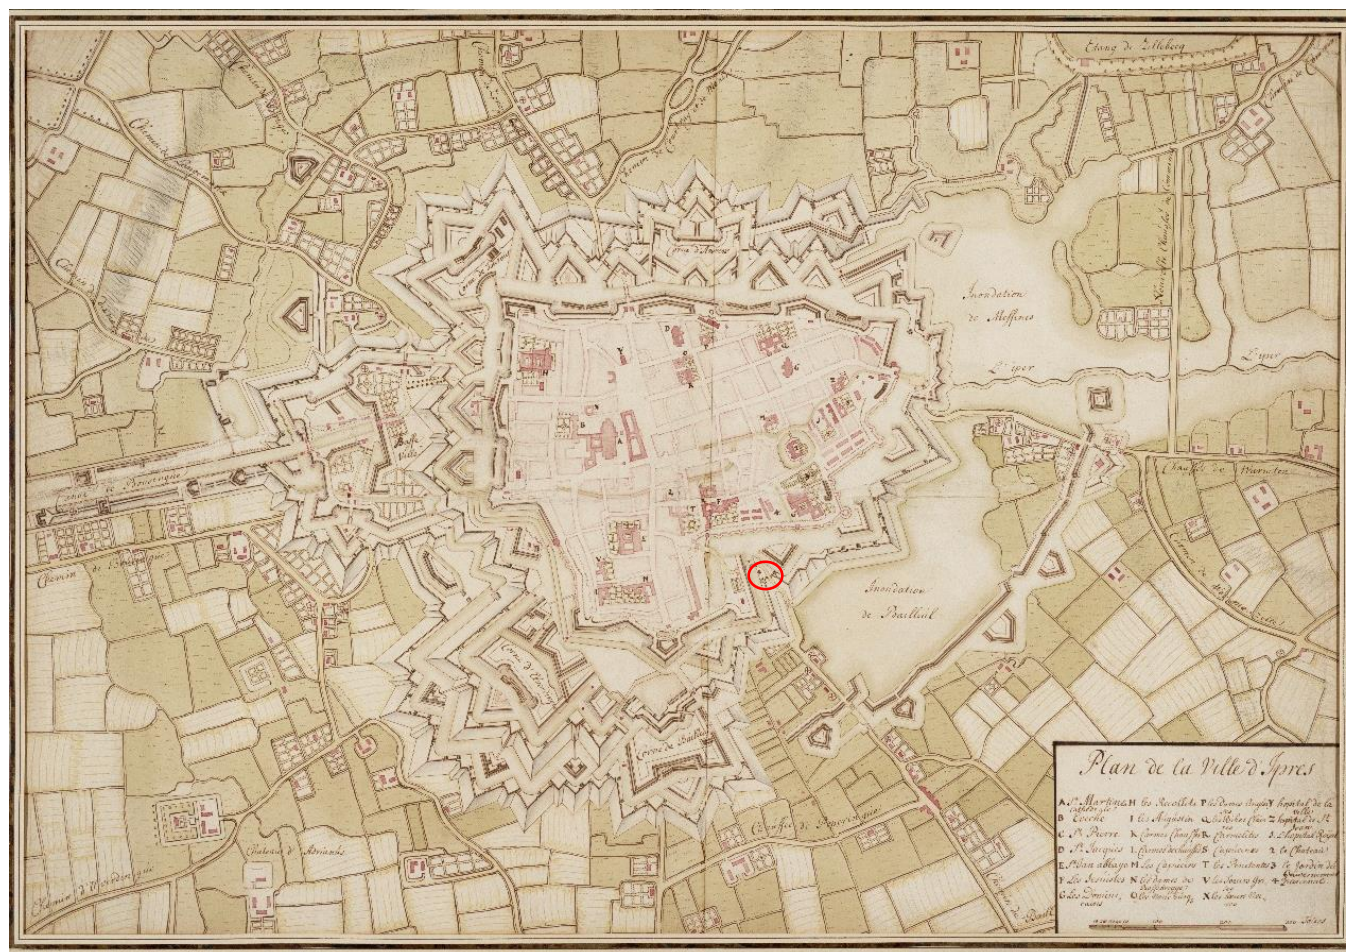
Etang de Zilebeeg

Inondation de Messines

L'Ieper

L'Ieper

Inondation de Bailleul

Chaussée de Warneton

Basse Ville

Chemin de Poperingue

Chemin de Poperingue

Chemin de Dixmude

Corne d'Anvers

Corne du Bailleul

Chaussée de Poperingue

Chateau d'Adrianshe

Chemin de Woesten

Plan de la Ville d'Ipres

A. S.t Martin cathedrale
B. Eveché
C. S.t Pierre
D. S.t Jacques
E. S.t Jean abbaye
F. Les Jesuistes
G. Les Dominicains
H. Les Recollets
I. Les Augustins
K. Carmes Chaussés
L. Carmes dechaussés
M. Les Capucins
N. Les dames de Bethleem
O. Les Soeurs grises
P. Les Dames Angloises
Q. Les Filles Penitentes
R. Les Hermites
S. Capucines
T. Les Penitentes
V. Les Soeurs Grises
X. Les Soeurs Noires
Y. hopital de la Ville
Z. hopital de S.t Jean
&. L'hopital Royal
&. Le Chateau
&. Le Jardin des Arbalestriers
+. Le Parc vicinal

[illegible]